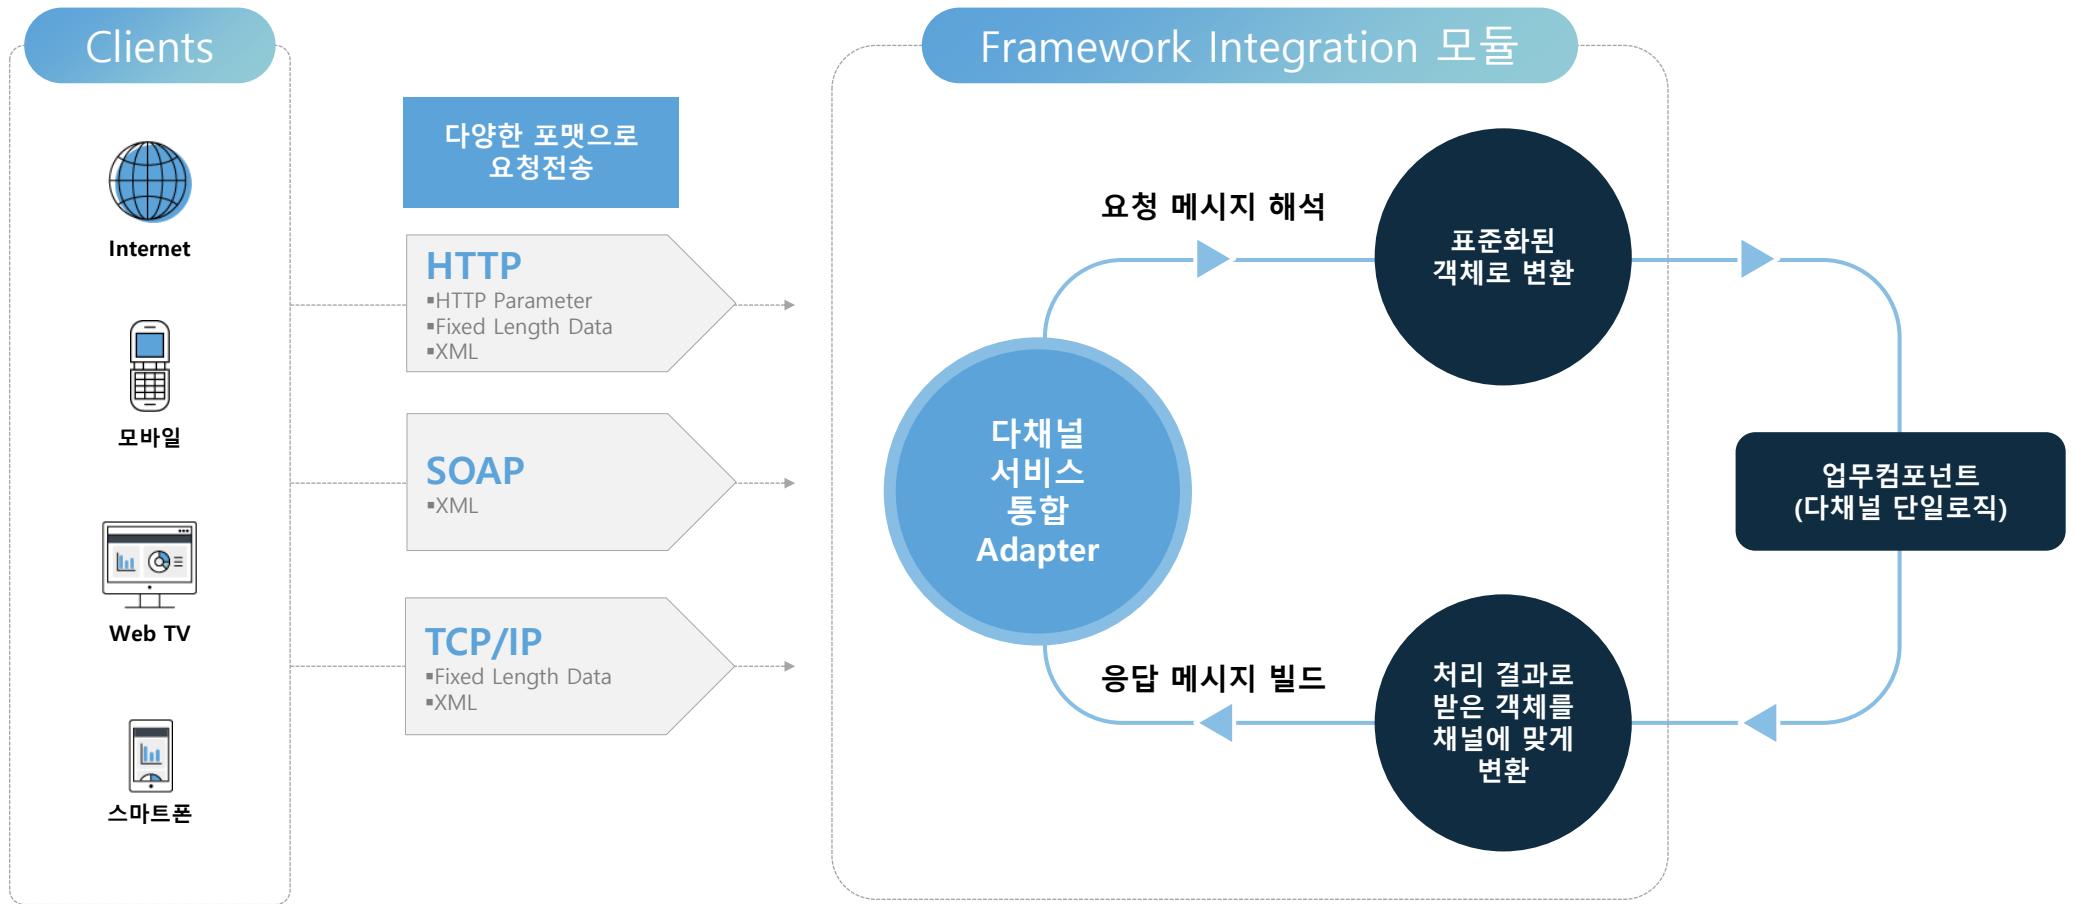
Clients

Internet

모바일

Web TV

스마트폰

다양한 포맷으로 요청전송

HTTP
▪HTTP Parameter
▪Fixed Length Data
▪XML

SOAP
▪XML

TCP/IP
▪Fixed Length Data
▪XML

Framework Integration 모듈

요청 메시지 해석

표준화된 객체로 변환

다채널 서비스 통합 Adapter

업무컴포넌트 (다채널 단일로직)

응답 메시지 빌드

처리 결과로 받은 객체를 채널에 맞게 변환